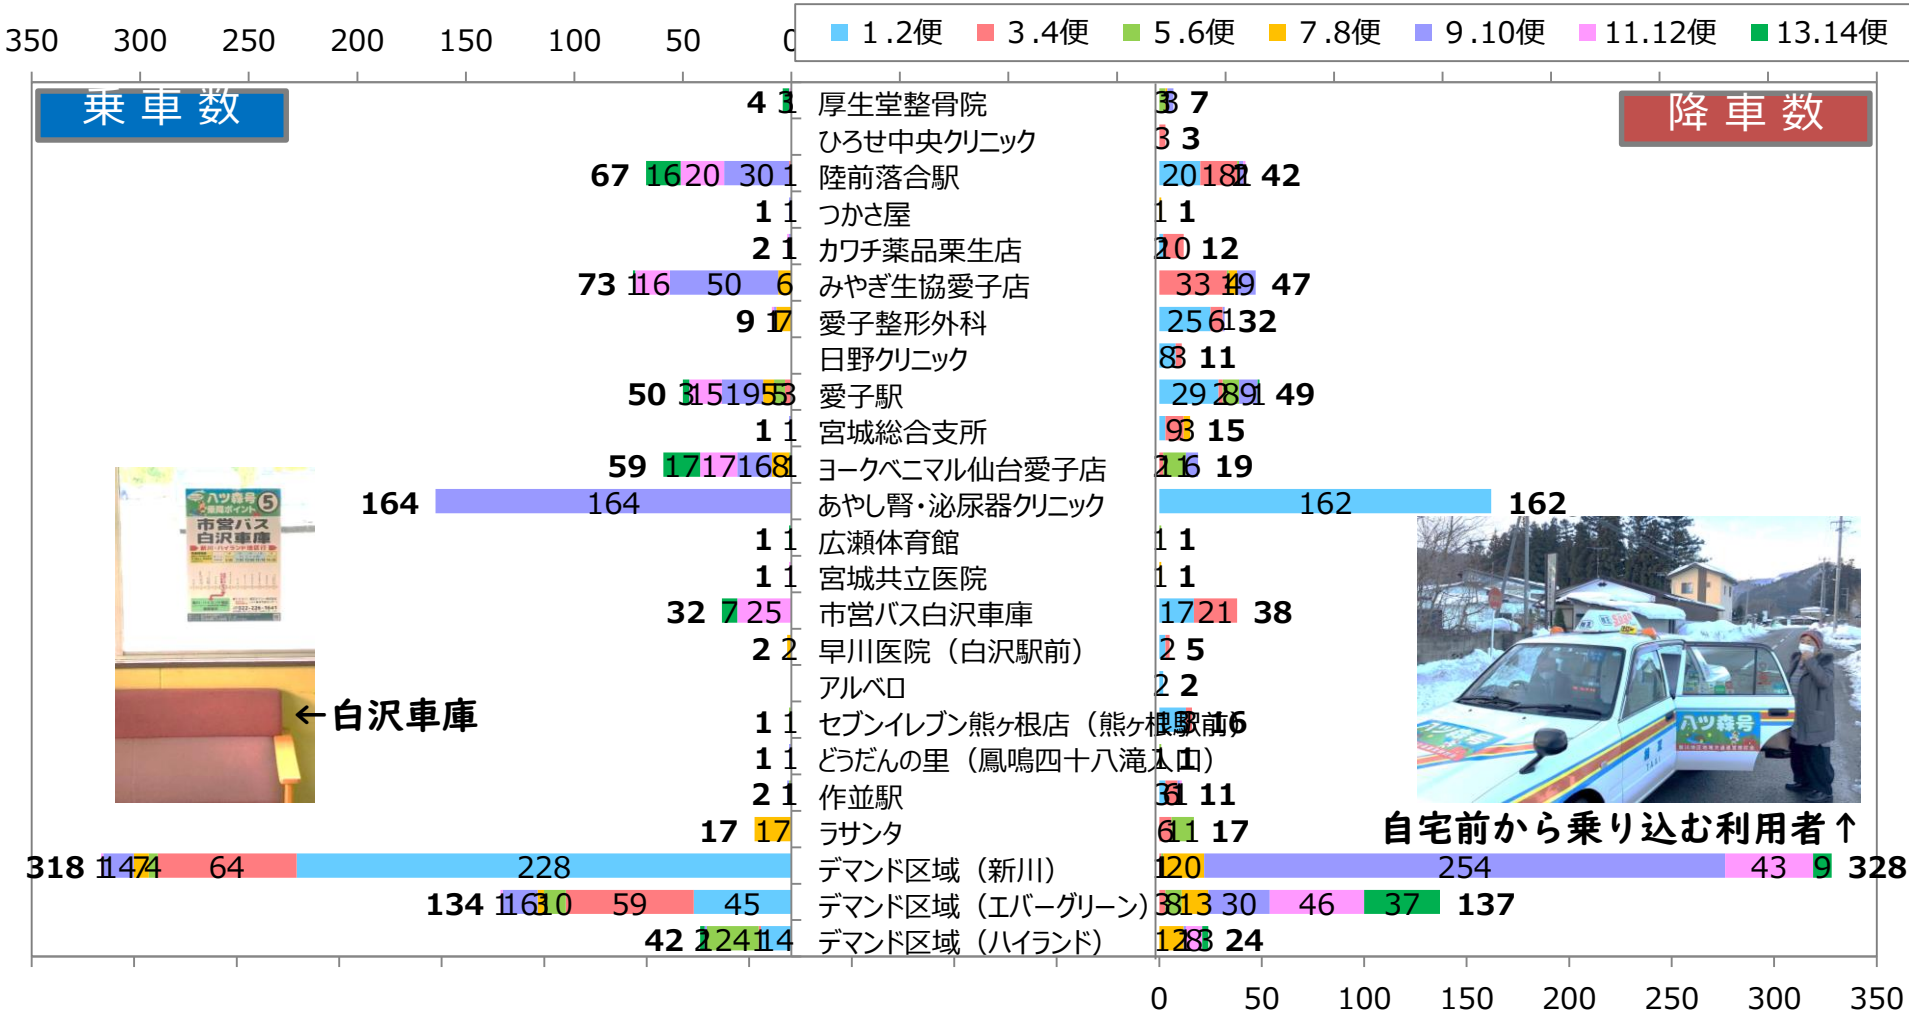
350 300 250 200 150 100 50 0

1.2便 3.4便 5.6便 7.8便 9.10便 11.12便 13.14便

乗車数

降車数

4 3 1 厚生堂整骨院 3 3 7
ひろせ中央クリニック 3 3
67 16 20 30 1 陸前落合駅 20 18 2 1 42
1 1 つかさ屋 1 1
2 1 カワチ薬品栗生店 2 10 12
73 1 16 50 6 みやぎ生協愛子店 33 1 4 9 47
9 1 7 愛子整形外科 25 6 1 32
日野クリニック 8 3 11
50 3 15 19 5 5 3 愛子駅 29 2 8 9 1 49
1 1 宮城総合支所 9 3 3 15
59 17 17 16 8 1 ヨークベニマル仙台愛子店 2 1 16 19
164 164 あやし腎・泌尿器クリニック 162 162
1 1 広瀬体育館 1 1
1 1 宮城共立医院 1 1
32 7 25 市営バス白沢車庫 17 21 38
2 2 早川医院（白沢駅前） 2 5
アルベロ 2 2
1 1 セブンイレブン熊ヶ根店（熊ヶ根駅前） 16
1 1 どうだんの里（鳳鳴四十八滝入口） 1 1
2 1 作並駅 3 6 1 11
17 17 ラサンタ 6 1 1 17
318 1 14 7 4 64 228 デマンド区域（新川） 1 20 254 43 9 328
134 1 16 3 10 59 45 デマンド区域（エバーグリーン） 3 8 13 30 46 37 137
42 2 1 24 1 14 デマンド区域（ハイランド） 1 2 8 3 24

ハツ森号 5 市営バス白沢車庫

←白沢車庫

自宅前から乗り込む利用者↑

ハツ森号

0 50 100 150 200 250 300 350